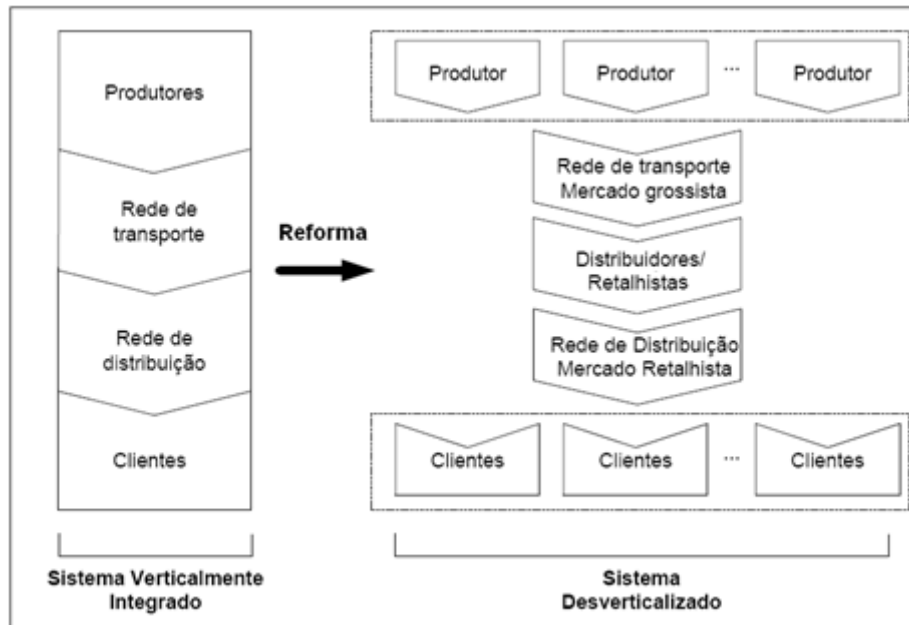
Produtores

Rede de transporte

Rede de distribuição

Clientes

Reforma

Produtor

Produtor

...

Produtor

Rede de transporte
Mercado grossista

Distribuidores/
Retalhistas

Rede de Distribuição
Mercado Retalhista

Clientes

Clientes

...

Clientes

Sistema Verticalmente Integrado

Sistema Desverticalizado